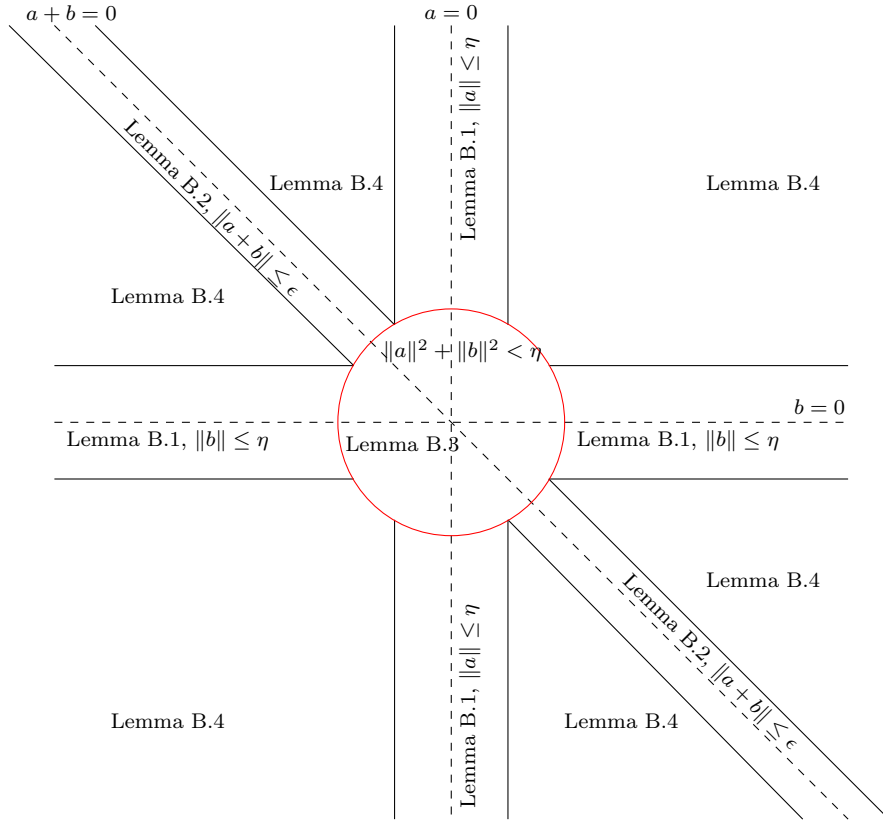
$a+b=0$

$a=0$

Lemma B.1, $\|a\| \leq \eta$

Lemma B.2, $\|a+b\| \leq \epsilon$

Lemma B.4

Lemma B.4

Lemma B.4

$\sqrt{\|a\|^2+\|b\|^2} < \eta$

$b=0$

Lemma B.1, $\|b\| \leq \eta$

Lemma B.3

Lemma B.1, $\|b\| \leq \eta$

Lemma B.4

Lemma B.2, $\|a+b\| \leq \epsilon$

Lemma B.1, $\|a\| \leq \eta$

Lemma B.4

Lemma B.4